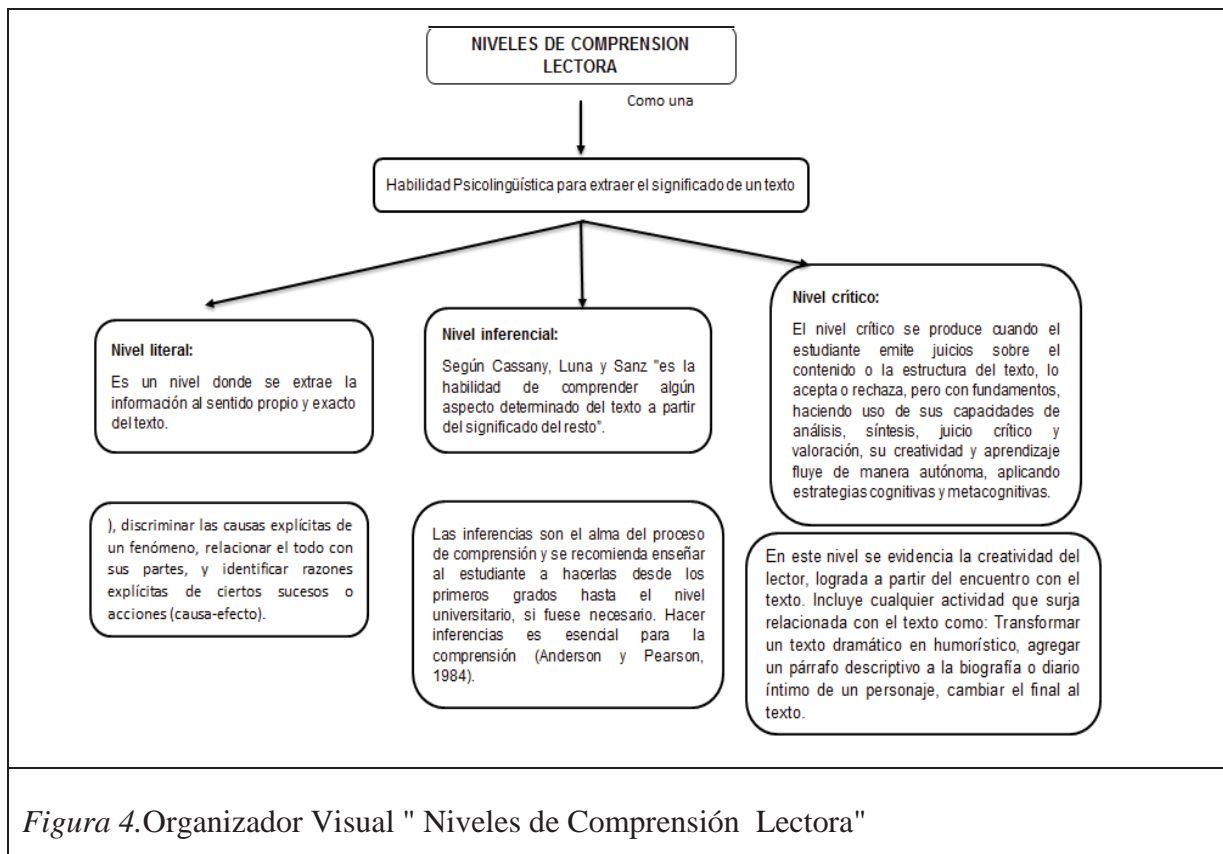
NIVELES DE COMPRENSION LECTORA

Como una

Habilidad Psicolingüística para extraer el significado de un texto

Nivel literal:

Es un nivel donde se extrae la información al sentido propio y exacto del texto.

Nivel inferencial:

Según Cassany, Luna y Sanz "es la habilidad de comprender algún aspecto determinado del texto a partir del significado del resto".

Nivel crítico:

El nivel crítico se produce cuando el estudiante emite juicios sobre el contenido o la estructura del texto, lo acepta o rechaza, pero con fundamentos, haciendo uso de sus capacidades de análisis, síntesis, juicio crítico y valoración, su creatividad y aprendizaje fluye de manera autónoma, aplicando estrategias cognitivas y metacognitivas.

), discriminar las causas explícitas de un fenómeno, relacionar el todo con sus partes, y identificar razones explícitas de ciertos sucesos o acciones (causa-efecto).

Las inferencias son el alma del proceso de comprensión y se recomienda enseñar al estudiante a hacerlas desde los primeros grados hasta el nivel universitario, si fuese necesario. Hacer inferencias es esencial para la comprensión (Anderson y Pearson, 1984).

En este nivel se evidencia la creatividad del lector, lograda a partir del encuentro con el texto. Incluye cualquier actividad que surja relacionada con el texto como: Transformar un texto dramático en humorístico, agregar un párrafo descriptivo a la biografía o diario íntimo de un personaje, cambiar el final al texto.

Figura 4.Organizador Visual " Niveles de Comprensión Lectora"